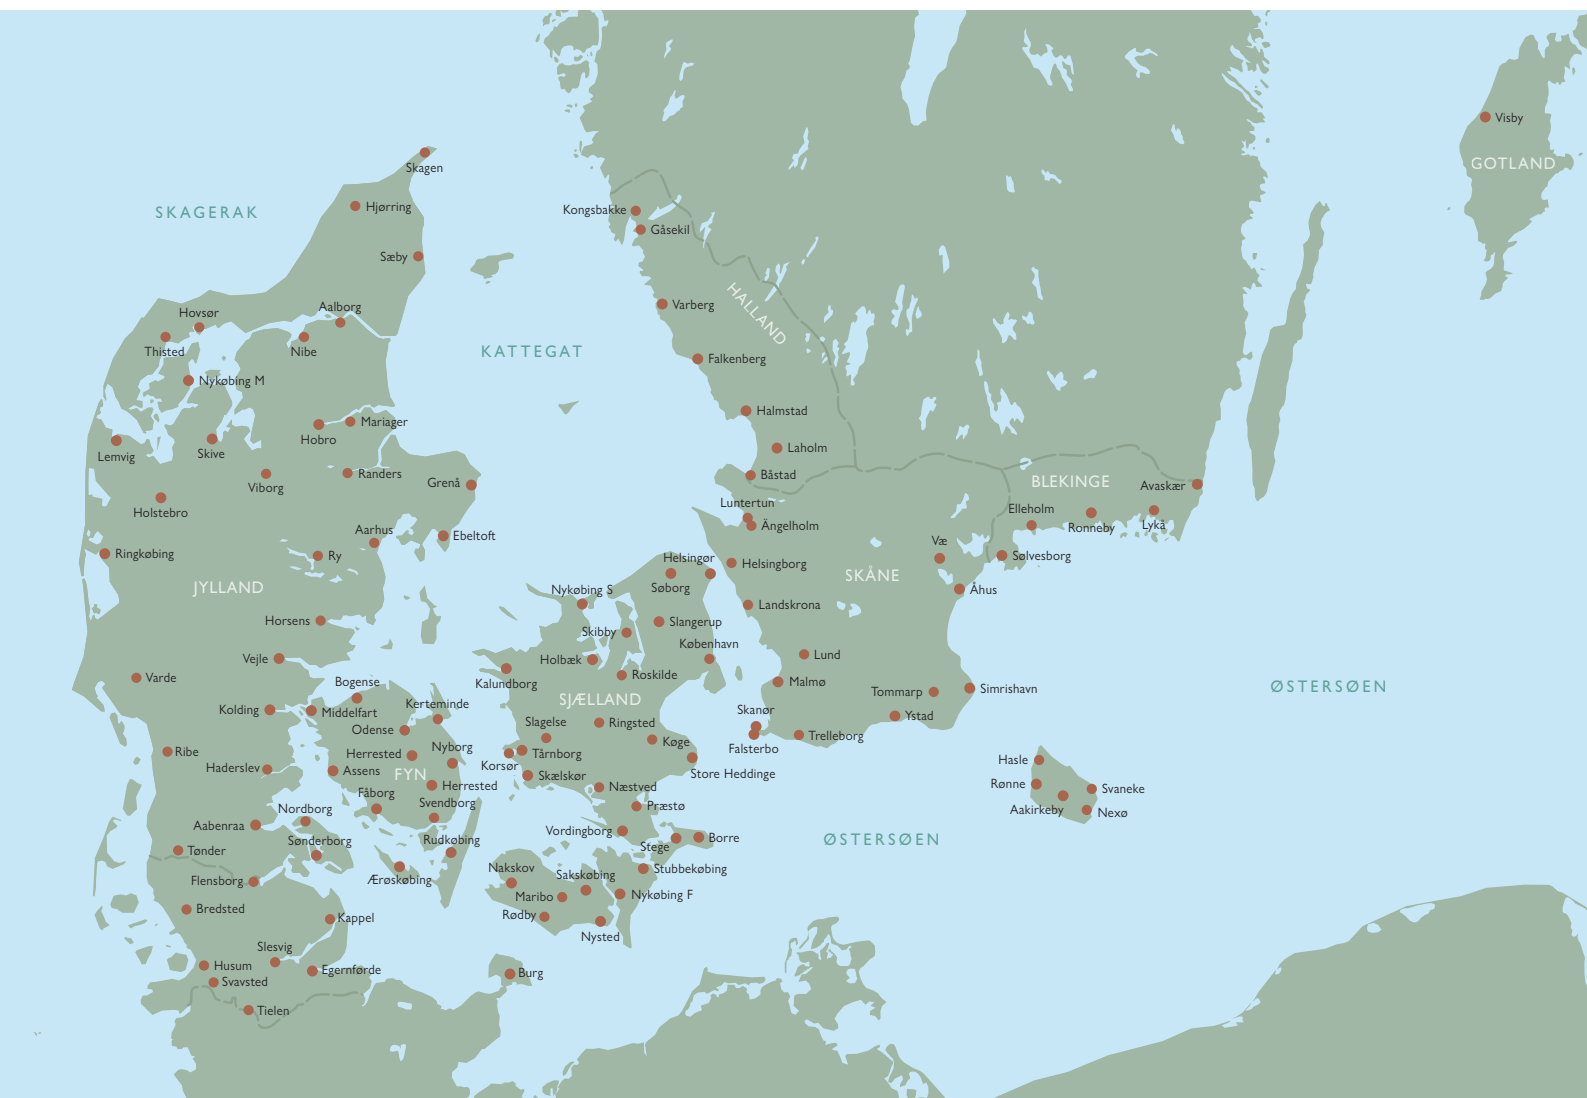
Visby
GOTLAND
SKAGERAK
Skagen
Hjørring
Sæby
Kongsbakke
Gåsekil
Varberg
HALLAND
Falkenberg
Halmstad
Laholm
Båstad
KATTEGAT
Hovsør
Aalborg
Thisted
Nibe
Nykøbing M
Mariager
Hobro
Lemvig
Skive
Viborg
Randers
Grenå
Holstebro
Aarhus
Ebeltoft
Ringkøbing
Ry
JYLLAND
Horsens
Vejle
Varde
Bogense
Kolding
Middelfart
Kerteminde
Odense
Ribe
Herrested
Nyborg
Haderslev
Assens
FYN
Herrested
Fåborg
Svendborg
Nordborg
Aabenraa
Sønderborg
Rudkøbing
Tønder
Ærøskøbing
Flensborg
Bredsted
Kappel
Slesvig
Husum
Egernførde
Svavsted
Tielen
Luntertun
Ängelholm
Helsingør
Helsingborg
Søborg
Nykøbing S
Slangerup
Skibby
København
Holbæk
Roskilde
Kalundborg
SJÆLLAND
Slagelse
Ringsted
Tårnborg
Køge
Korsør
Skælskør
Store Heddinge
Næstved
Præstø
Vordingborg
Borre
Stege
Nakskov
Sakskøbing
Stubbekøbing
Maribo
Nykøbing F
Rødby
Nysted
Burg
Landskrona
SKÅNE
Lund
Malmø
Skanør
Falsterbo
Trelleborg
Tommarp
Ystad
Simrishavn
Væ
Åhus
BLEKINGE
Elleholm
Ronneby
Lykå
Avaskær
Sølvesborg
ØSTERSØEN
Hasle
Rønne
Aakirkeby
Svaneke
Nexø
ØSTERSØEN